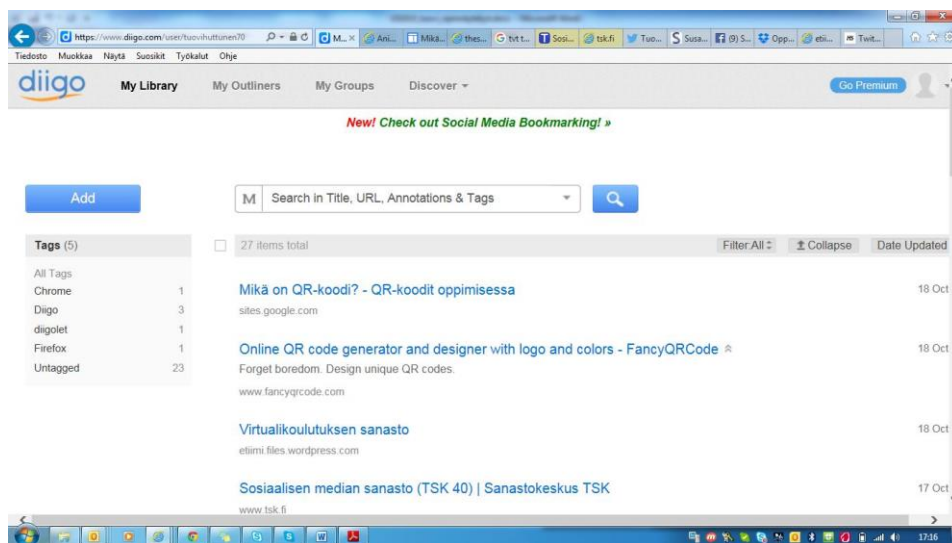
https://www.diigo.com/user/tuovihuttunen70

M... × | Ani... | Mikä... | thes... | tvt t... | Sosi... | tsk.fi | Tuo... | Susa... | (9) S... | Opp... | eti... | Twit...

Tiedosto Muokkaa Näytä Suosikit Työkalut Ohje

diigo My Library My Outliners My Groups Discover ▾ Go Premium

New! Check out Social Media Bookmarking! »

Add

M Search in Title, URL, Annotations & Tags

Tags (5)

All Tags
Chrome 1
Diigo 3
diigolet 1
Firefox 1
Untagged 23

27 items total Filter:All Collapse Date Updated

Mikä on QR-koodi? - QR-koodit oppimisessa
sites.google.com
18 Oct

Online QR code generator and designer with logo and colors - FancyQRCode
Forget boredom. Design unique QR codes.
www.fancyqrcode.com
18 Oct

Virtualikoulutuksen sanasto
etiimi.files.wordpress.com
18 Oct

Sosiaalisen median sanasto (TSK 40) | Sanastokeskus TSK
www.tsk.fi
17 Oct

17:16